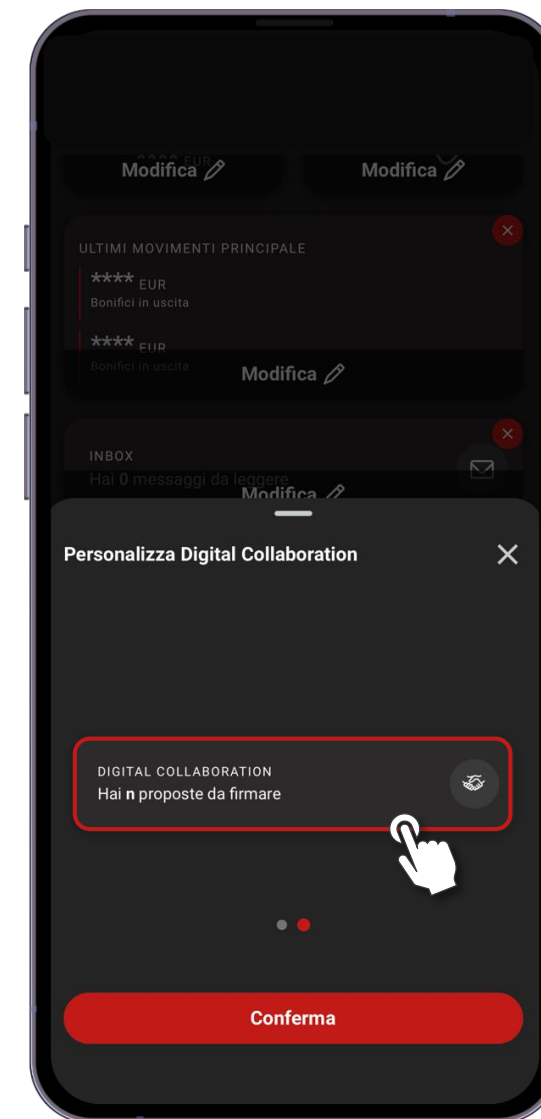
**** EUR
Modifica
Modifica

ULTIMI MOVIMENTI PRINCIPALE
**** EUR
Bonifici in uscita
**** EUR
Bonifici in uscita
Modifica

INBOX
Hai 0 messaggi da leggere
Modifica

Personalizza Digital Collaboration

DIGITAL COLLABORATION
Hai n proposte da firmare

Conferma